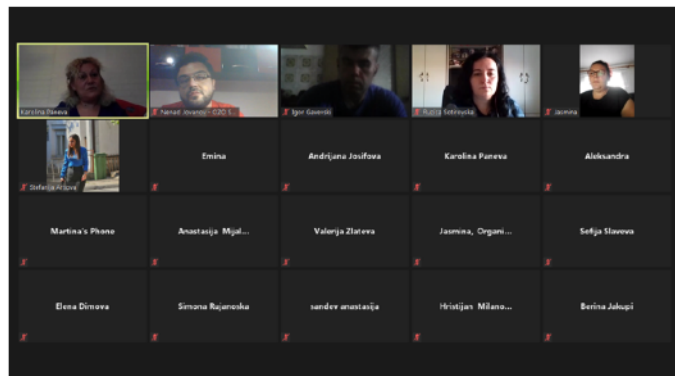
Karolina Paneva

Nenad Jovanov - CZO S...

Igor Gavevski

Ruzica Sobinovska

Jasmina

Stefanija Arizova

Emina

Andrijana Josifova

Karolina Paneva

Aleksandra

Martina's Phone

Anastasija Mijal...

Valerija Zlateva

Jasmina, Organi...

Sefija Slaveva

Elena Dimova

Simona Rujanoska

sandev anastasija

Hristijan Milano...

Berina Jakupi